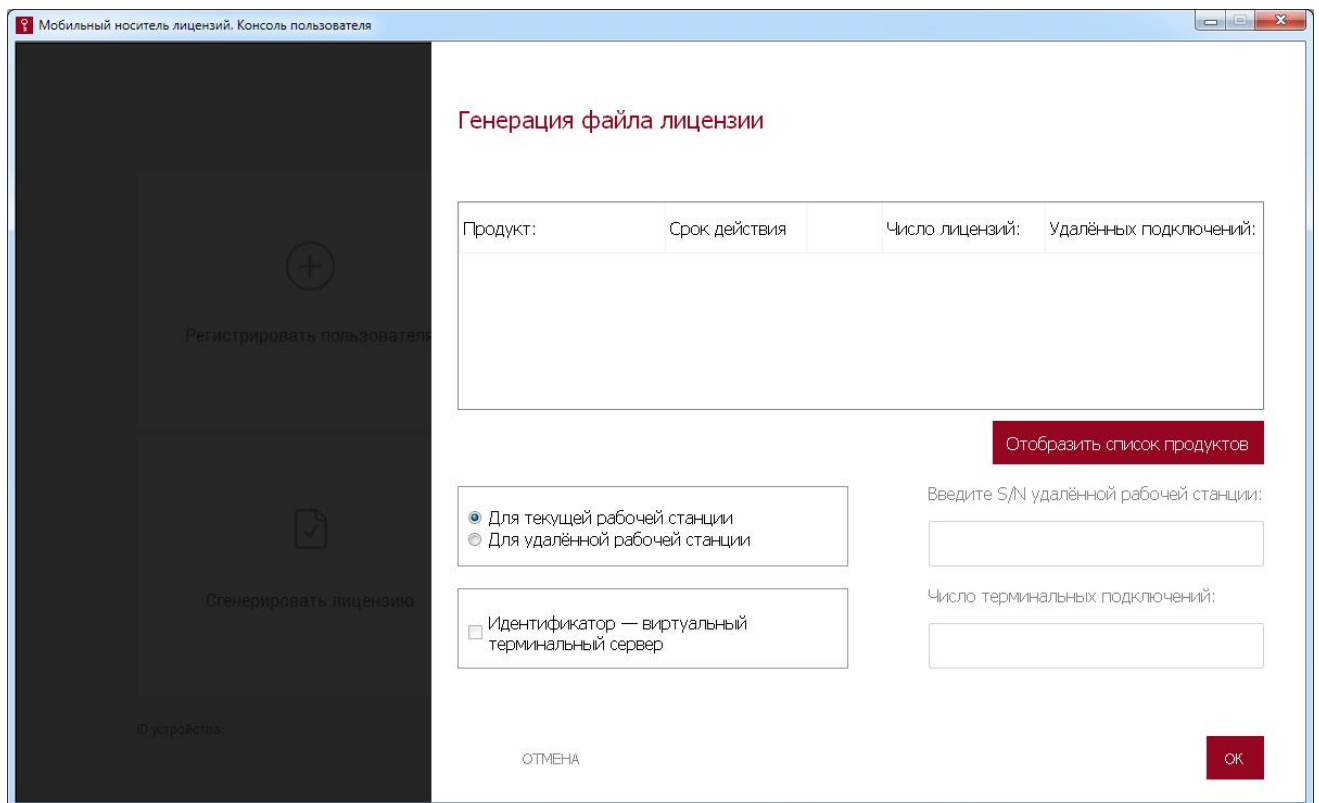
Мобильный носитель лицензий. Консоль пользователя

Регистрировать пользователя

Сгенерировать лицензию

ID устройства:

Генерация файла лицензии

| Продукт: | Срок действия | | Число лицензий: | Удалённых подключений: |
|---|---|---|---|---|

Отобразить список продуктов

Для текущей рабочей станции
Для удалённой рабочей станции

Введите S/N удалённой рабочей станции:

Идентификатор — виртуальный терминальный сервер

Число терминальных подключений:

ОТМЕНА

ОК